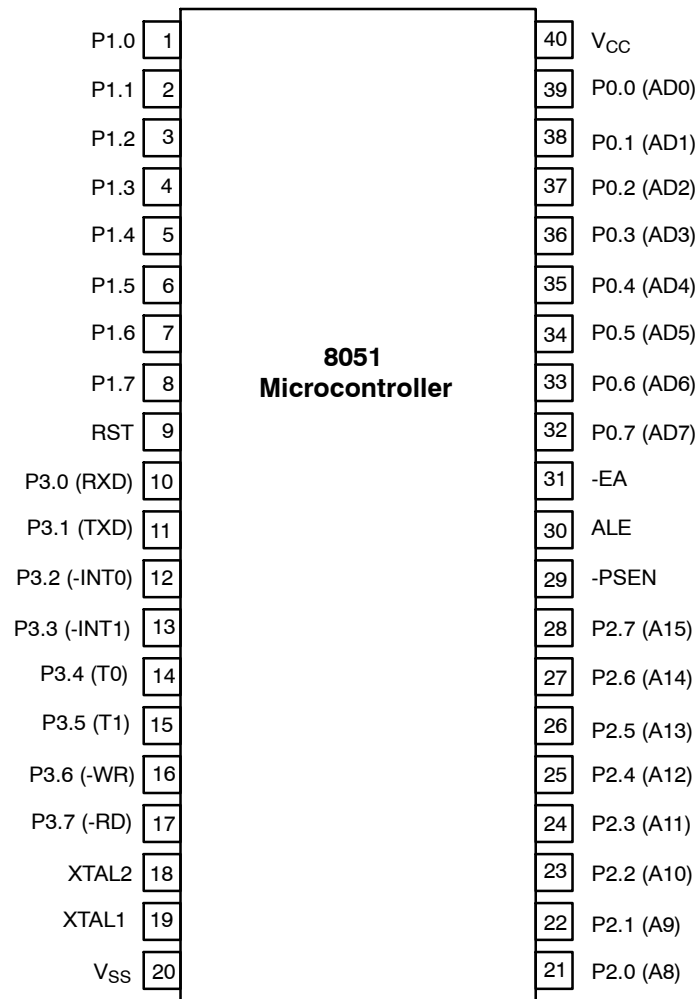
P1.0 1
P1.1 2
P1.2 3
P1.3 4
P1.4 5
P1.5 6
P1.6 7
P1.7 8
RST 9
P3.0 (RXD) 10
P3.1 (TXD) 11
P3.2 (-INT0) 12
P3.3 (-INT1) 13
P3.4 (T0) 14
P3.5 (T1) 15
P3.6 (-WR) 16
P3.7 (-RD) 17
XTAL2 18
XTAL1 19
$V_{SS}$ 20

8051
Microcontroller

40 $V_{CC}$
39 P0.0 (AD0)
38 P0.1 (AD1)
37 P0.2 (AD2)
36 P0.3 (AD3)
35 P0.4 (AD4)
34 P0.5 (AD5)
33 P0.6 (AD6)
32 P0.7 (AD7)
31 -EA
30 ALE
29 -PSEN
28 P2.7 (A15)
27 P2.6 (A14)
26 P2.5 (A13)
25 P2.4 (A12)
24 P2.3 (A11)
23 P2.2 (A10)
22 P2.1 (A9)
21 P2.0 (A8)